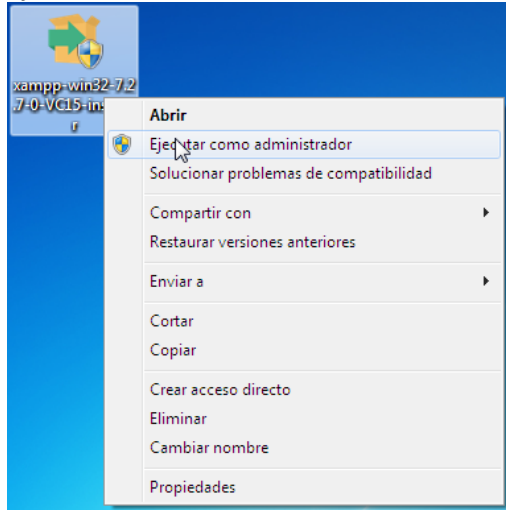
xampp-win32-7.2.7-0-VC15-ins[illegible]r

Abrir
Ejecutar como administrador
Solucionar problemas de compatibilidad
Compartir con
Restaurar versiones anteriores
Enviar a
Cortar
Copiar
Crear acceso directo
Eliminar
Cambiar nombre
Propiedades